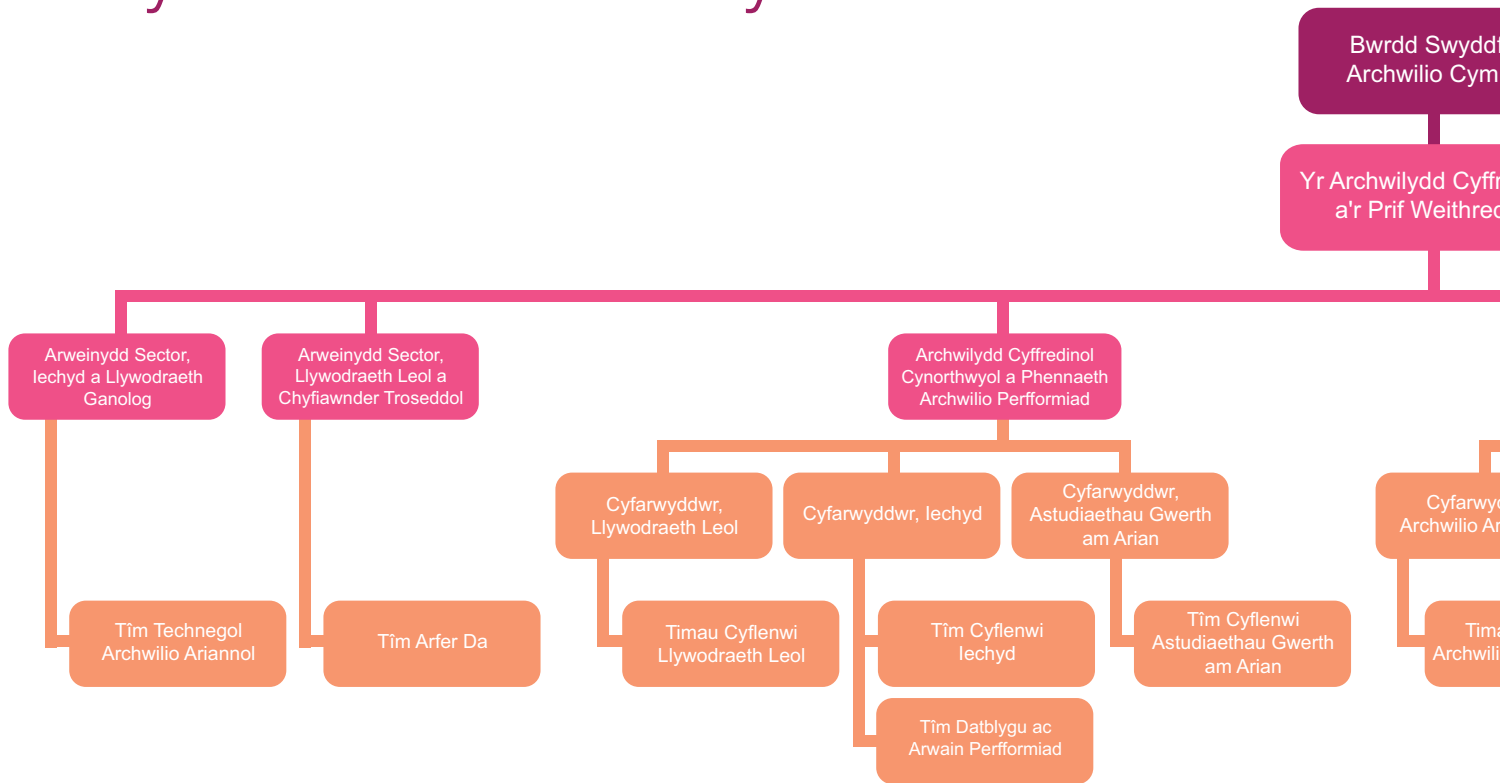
Bwrdd Swydd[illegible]
Archwilio Cym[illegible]

Yr Archwilydd Cyff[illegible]
a'r Prif Weithre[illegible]

Arweinydd Sector, Iechyd a Llywodraeth Ganolog

Arweinydd Sector, Llywodraeth Leol a Chyfiawnder Troseddol

Archwilydd Cyffredinol Cynorthwyol a Phennaeth Archwilio Perfformiad

Cyfarwyddwr, Llywodraeth Leol

Cyfarwyddwr, Iechyd

Cyfarwyddwr, Astudiaethau Gwerth am Arian

Cyfarwy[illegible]
Archwilio A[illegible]

Tîm Technegol Archwilio Ariannol

Tîm Arfer Da

Timau Cyflenwi Llywodraeth Leol

Tîm Cyflenwi Iechyd

Tîm Cyflenwi Astudiaethau Gwerth am Arian

Tima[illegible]
Archwili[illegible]

Tîm Datblygu ac Arwain Perfformiad